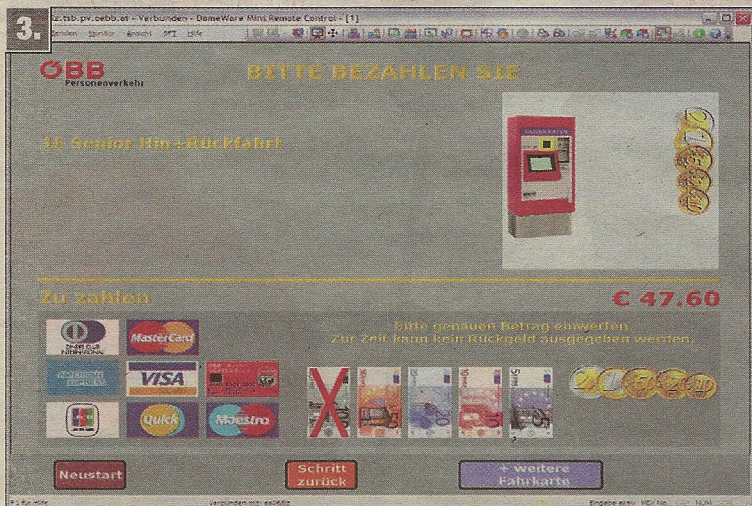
3.

tz.tsb.pv.oebb.at - Verbunden - DameWare Mini Remote Control - [1]

Datei Bearbeiten Ansicht Extras Hilfe

ÖBB
Personenverkehr

BITTE BEZAHLEN SIE

1 Senior Hin+Rückfahrt

Zu zahlen

€ 47.60

MasterCard

VISA

Quick

Maestro

Bitte genauen Betrag einwerfen
Zur Zeit kann kein Rückgeld ausgegeben werden.

Neustart

Schritt zurück

+ weitere Fahrkarte

F1 für Hilfe

Verbunden mit: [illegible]